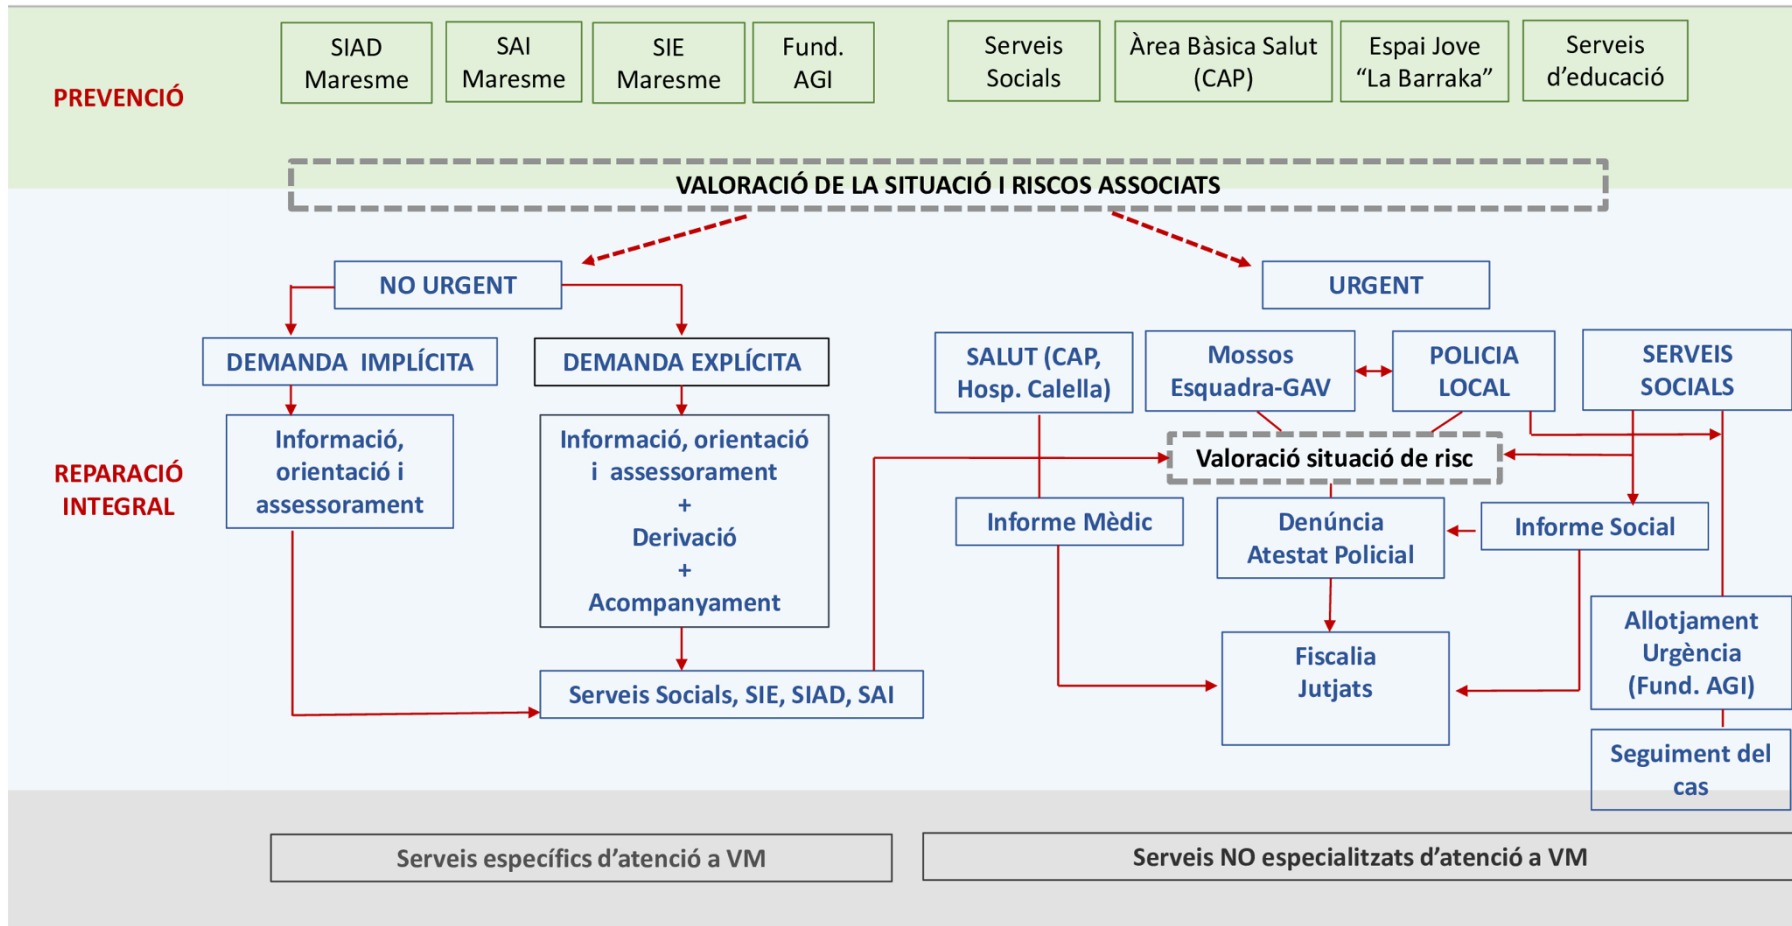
PREVENCIÓ

SIAD Maresme

SAI Maresme

SIE Maresme

Fund. AGI

Serveis Socials

Àrea Bàsica Salut (CAP)

Espai Jove “La Barraka”

Serveis d’educació

VALORACIÓ DE LA SITUACIÓ I RISCOS ASSOCIATS

NO URGENT

URGENT

DEMANDA IMPLÍCITA

DEMANDA EXPLÍCITA

SALUT (CAP, Hosp. Calella)

Mossos Esquadra-GAV

POLICIA LOCAL

SERVEIS SOCIALS

REPARACIÓ INTEGRAL

Informació, orientació i assessorament

Informació, orientació i assessorament + Derivació + Acompanyament

Valoració situació de risc

Informe Mèdic

Denúncia Atestat Policial

Informe Social

Allotjament Urgència (Fund. AGI)

Fiscalia Jutjats

Serveis Socials, SIE, SIAD, SAI

Seguiment del cas

Serveis específics d’atenció a VM

Serveis NO especialitzats d’atenció a VM